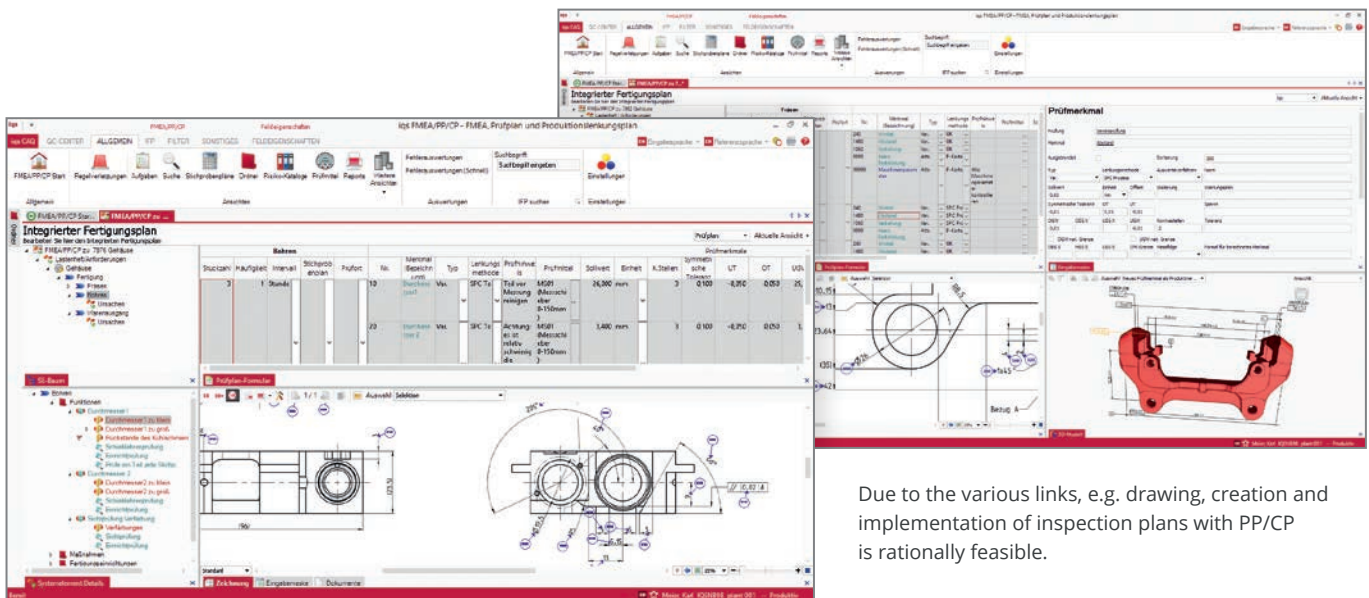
FMEA/PP/CP Feldeigenschaften

iqs FMEA/PP/CP - FMEA, Prüfplan und Produktionslenkungsplan

iqs CAQ QC-CENTER ALLGEMEIN IFP FILTER SONSTIGES FELDEIGENSCHAFTEN

Eingabesprache Referenzsprache

FMEA/PP/CP Start Fegelverletzungen Aufgaben Suche Stichprobenpläne Ordner Risiko-Kataloge Prüfmittel Reports Weitere Ansichten

Fehlerauswertungen Fehlerauswertungen (Schnell) Suchbegriff Suchbegriff eingeben Einstellungen

Allgemein Ansichten Auswertungen IFP suchen Einstellungen

FMEA/PP/CP Start FMEA/PP/CP zu ...

Integrierter Fertigungsplan
Bearbeiten Sie hier den integrierten Fertigungsplan

Prüfplan Aktuelle Ansicht

FMEA/PP/CP zu 7976 Gehäuse
Lastenheft/Anforderungen
Gehäuse
Fertigung
Fräsen
Bohren
Umachen
Wareneingang
Umachen

| Stückzahl | Häufigkeit | Intervall | Stichprobenplan | Prüfort | Nr. | Merkmal (Bezeichnung) | Typ | Lenkungsmethode | Prüfmethode | Prüfmittel | Sollwert | Einheit | N.Stellen | Symmetrische Toleranz | UT | OT | UGW |
|---|---|---|---|---|---|---|---|---|---|---|---|---|---|---|---|---|---|
| 3 | 1 | Stunde | | | 10 | | Var. | SPC To | Teil vor Messung reinigen | MS01 (Messschieber 0-150mm) | 26,000 | mm | 3 | 0,100 | -0,050 | 0,050 | 25, |
| | | | | | 20 | | Var. | SPC To | Achtung: es ist relativ schwierig | MS01 (Messschieber 0-150mm) | 3,400 | mm | 3 | 0,100 | -0,050 | 0,050 | |

SE-Baum Prüfplan-Formular

Bohren
Funktionen
Durchmesser 1
Durchmesser 1 zu klein
Durchmesser 1 zu groß
Rundlaufe des Bohrlochs
Schieblehreprüfung
Koordinatenprüfung
Prüfe am Teil jede Stelle
Durchmesser 2
Durchmesser2 zu klein
Durchmesser2 zu groß
Schieblehreprüfung
Bezeichnung
Sichtprüfung Verfahrung
Verfahrungen
Sichtprüfung
Bezeichnung
Maßnahmen
Fertigungseinrichtungen

Auswahl Selektion

Systemelement-Details Zeichnung Eingabemaske Dokumente

Prüfmerkmal

Bezug A

Due to the various links, e.g. drawing, creation and implementation of inspection plans with PP/CP is rationally feasible.